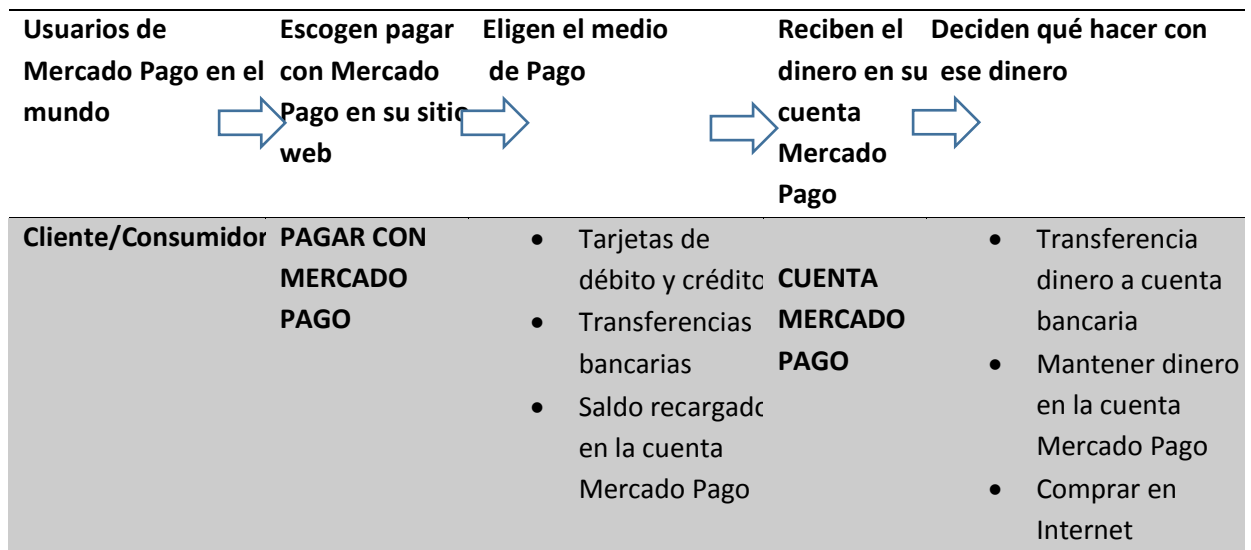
| Usuarios de Mercado Pago en el mundo | Escogen pagar con Mercado Pago en su sitio web | Eligen el medio de Pago | Reciben el dinero en su cuenta Mercado Pago | Deciden qué hacer con ese dinero |
|---|---|---|---|---|
| Cliente/Consumidor | PAGAR CON MERCADO PAGO | • Tarjetas de débito y crédito<br>• Transferencias bancarias<br>• Saldo recargado en la cuenta Mercado Pago | CUENTA MERCADO PAGO | • Transferencia dinero a cuenta bancaria<br>• Mantener dinero en la cuenta Mercado Pago<br>• Comprar en Internet |